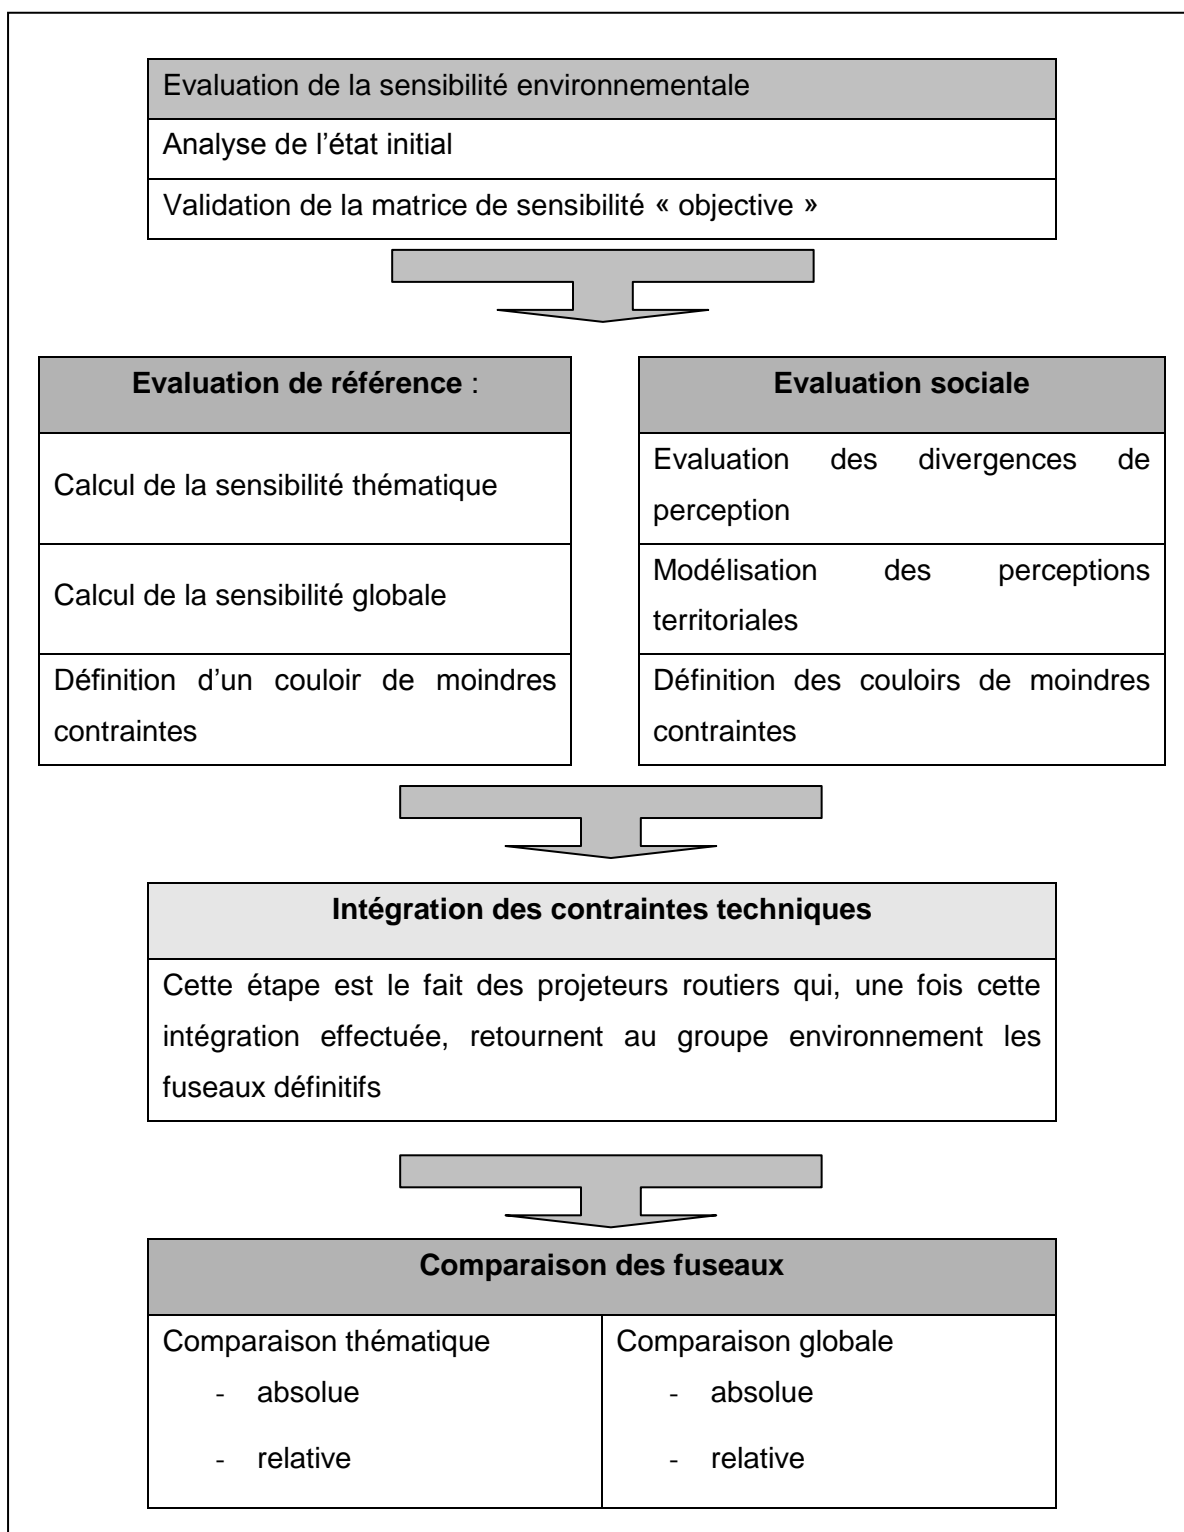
Evaluation de la sensibilité environnementale

Analyse de l'état initial

Validation de la matrice de sensibilité « objective »

**Evaluation de référence** :

Calcul de la sensibilité thématique

Calcul de la sensibilité globale

Définition d'un couloir de moindres contraintes

**Evaluation sociale**

Evaluation des divergences de perception

Modélisation des perceptions territoriales

Définition des couloirs de moindres contraintes

**Intégration des contraintes techniques**

Cette étape est le fait des projeteurs routiers qui, une fois cette intégration effectuée, retournent au groupe environnement les fuseaux définitifs

**Comparaison des fuseaux**

Comparaison thématique
- absolue
- relative

Comparaison globale
- absolue
- relative